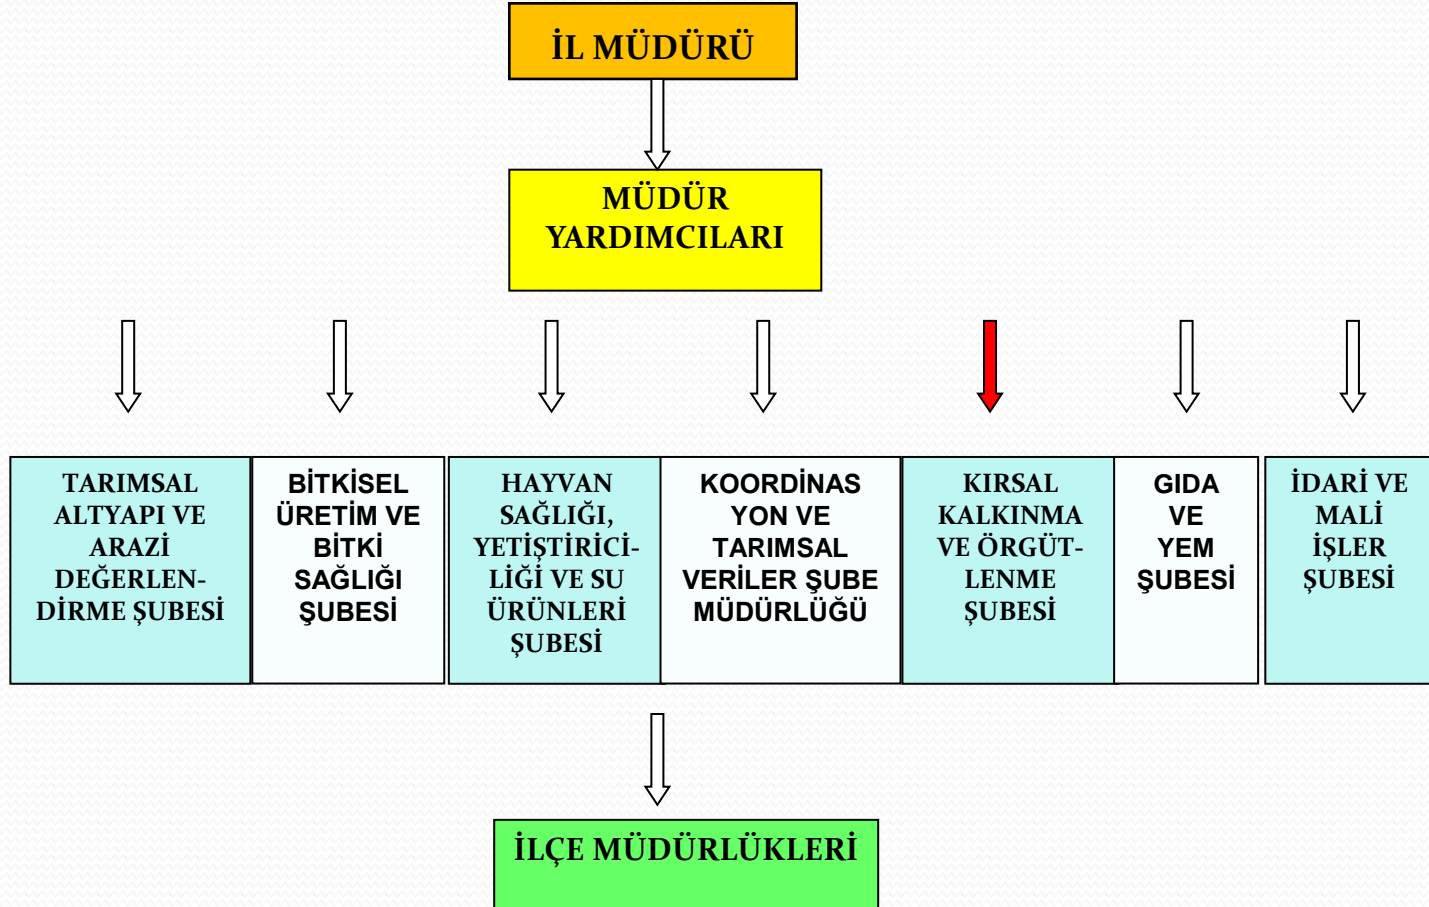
İL MÜDÜRÜ

MÜDÜR YARDIMCILARI

TARIMSAL ALTYAPI VE ARAZİ DEĞERLENDİRME ŞUBESİ

BİTKİSEL ÜRETİM VE BİTKİ SAĞLIĞI ŞUBESİ

HAYVAN SAĞLIĞI, YETİŞTİRİCİLİĞİ VE SU ÜRÜNLERİ ŞUBESİ

KOORDİNASYON VE TARIMSAL VERİLER ŞUBE MÜDÜRLÜĞÜ

KIRSAL KALKINMA VE ÖRGÜTLENME ŞUBESİ

GIDA VE YEM ŞUBESİ

İDARİ VE MALİ İŞLER ŞUBESİ

İLÇE MÜDÜRLÜKLERİ